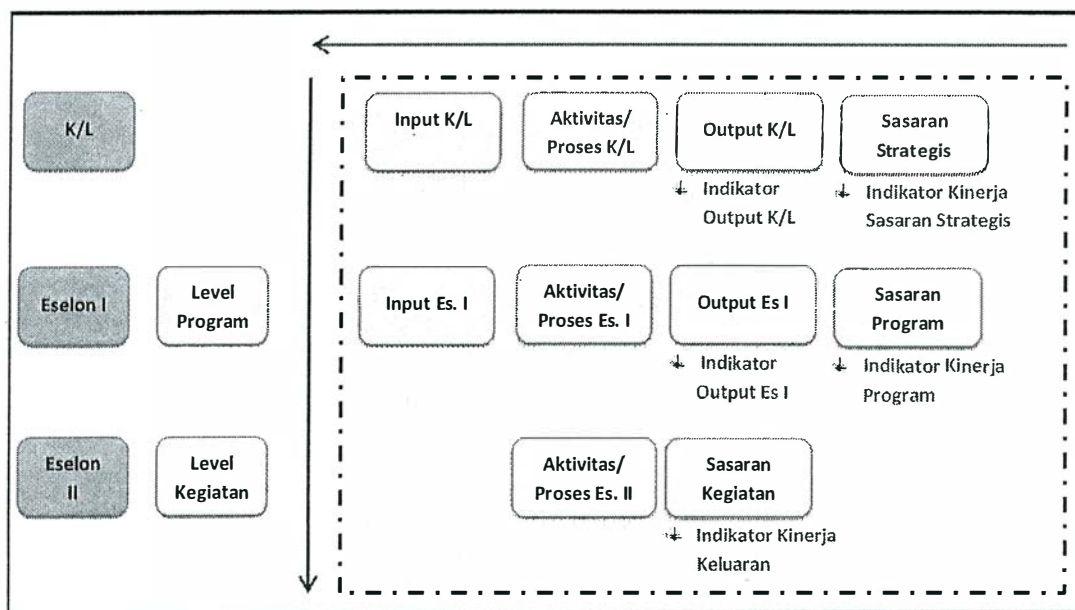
K/L

Input K/L

Aktivitas/ Proses K/L

Output K/L

Sasaran Strategis

Indikator Output K/L

Indikator Kinerja Sasaran Strategis

Eselon I

Level Program

Input Es. I

Aktivitas/ Proses Es. I

Output Es I

Sasaran Program

Indikator Output Es I

Indikator Kinerja Program

Eselon II

Level Kegiatan

Aktivitas/ Proses Es. II

Sasaran Kegiatan

Indikator Kinerja Keluaran